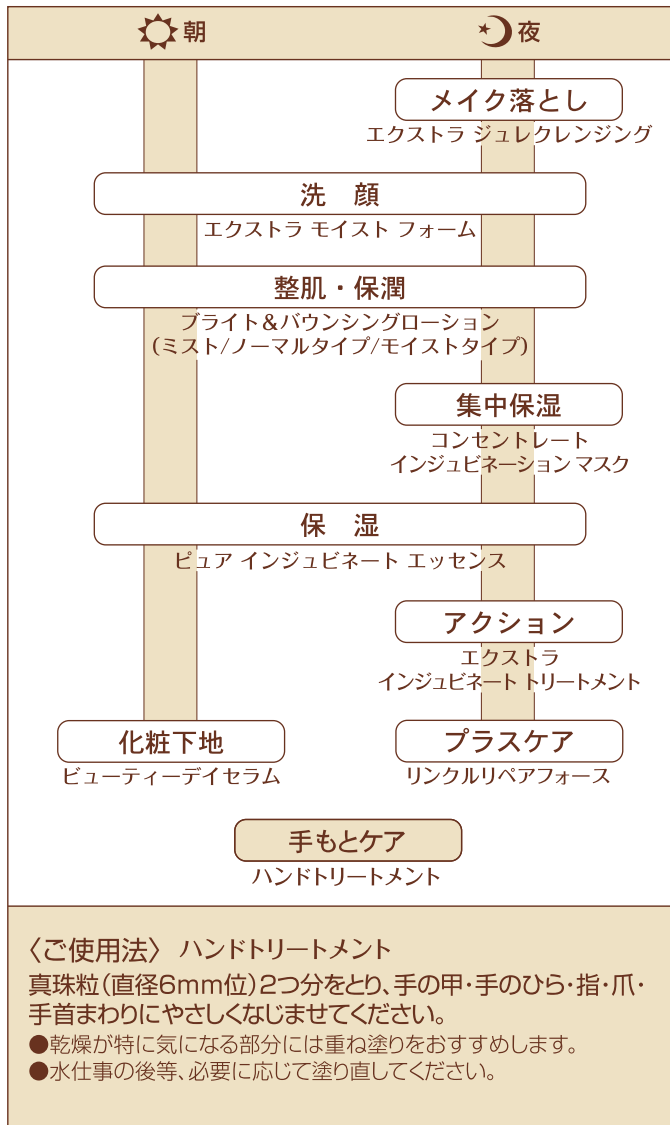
朝

夜

メイク落とし
エクストラ ジュレクレンジング

洗　顔
エクストラ モイスト フォーム

整肌・保潤
ブライト＆バウンシングローション
（ミスト/ノーマルタイプ/モイストタイプ）

集中保湿
コンセントレート
インジュビネーション マスク

保　湿
ピュア インジュビネート エッセンス

アクション
エクストラ
インジュビネート トリートメント

化粧下地
ビューティーデイセラム

プラスケア
リンクルリペアフォース

手もとケア
ハンドトリートメント

〈ご使用法〉 ハンドトリートメント
真珠粒（直径6mm位）2つ分をとり、手の甲・手のひら・指・爪・手首まわりにやさしくなじませてください。
●乾燥が特に気になる部分には重ね塗りをおすすめします。
●水仕事の後等、必要に応じて塗り直してください。